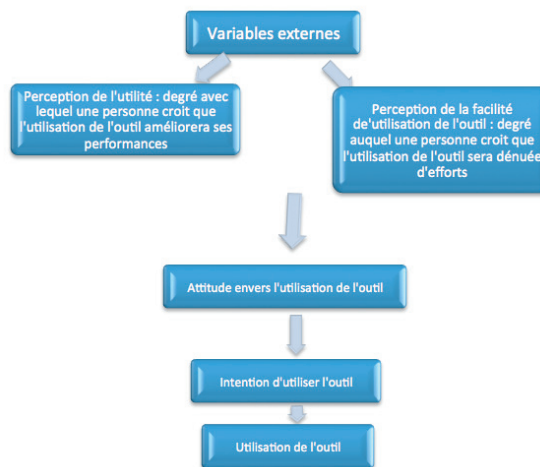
Variables externes

Perception de l'utilité : degré avec lequel une personne croit que l'utilisation de l'outil améliorera ses performances

Perception de la facilité de'utilisation de l'outil : degré auquel une personne croit que l'utilisation de l'outil sera dénuée d'efforts

Attitude envers l'utilisation de l'outil

Intention d'utiliser l'outil

Utilisation de l'outil